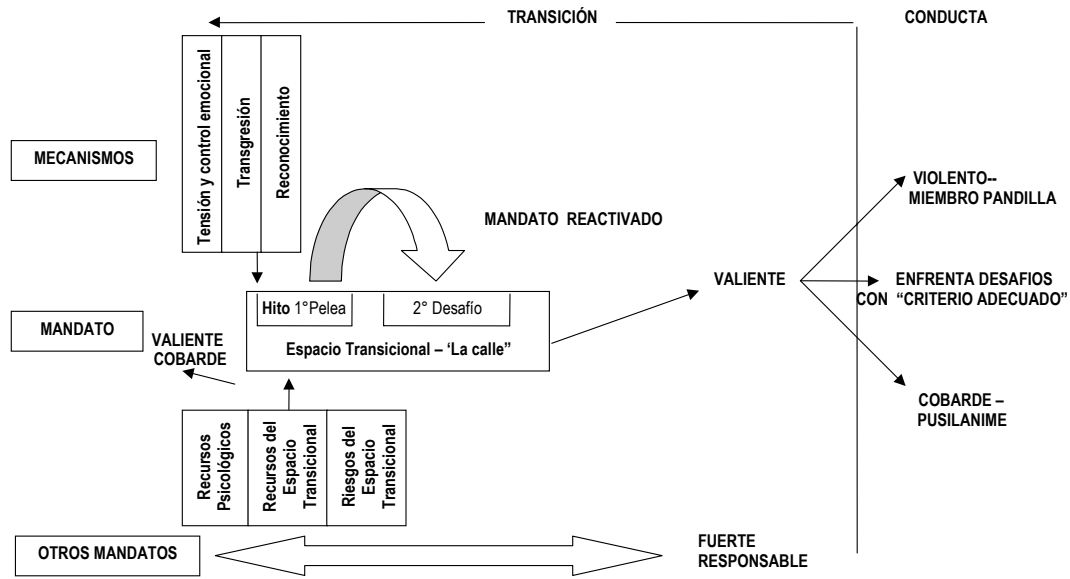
TRANSICIÓN

CONDUCTA

Tensión y control emocional

Transgresión

Reconocimiento

MECANISMOS

MANDATO REACTIVADO

VIOLENTO-- MIEMBRO PANDILLA

VALIENTE

ENFRENTA DESAFIOS CON "CRITERIO ADECUADO"

Hito 1°Pelea

2° Desafío

Espacio Transicional – 'La calle"

MANDATO

VALIENTE COBARDE

COBARDE – PUSILANIME

Recursos Psicológicos

Recursos del Espacio Transicional

Riesgos del Espacio Transicional

OTROS MANDATOS

FUERTE RESPONSABLE